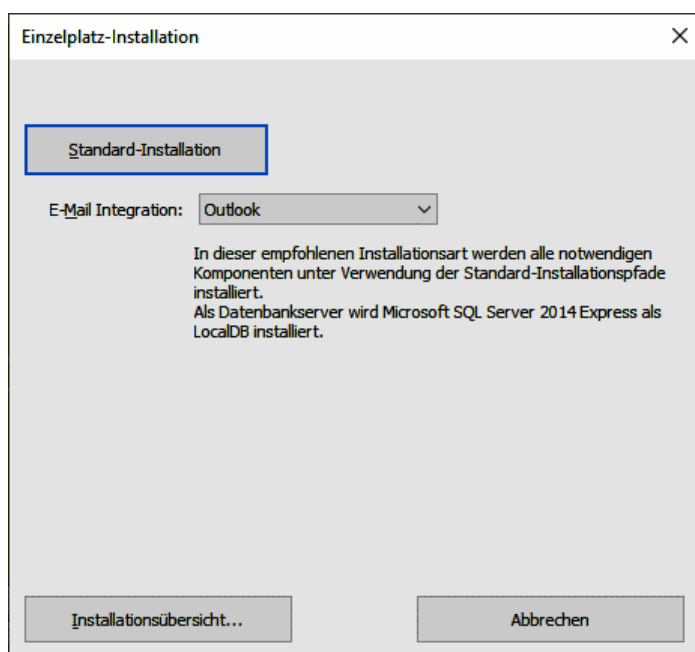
Einzelplatz-Installation

×

Standard-Installation

E-Mail Integration: Outlook

In dieser empfohlenen Installationsart werden alle notwendigen Komponenten unter Verwendung der Standard-Installationspfade installiert.
Als Datenbankserver wird Microsoft SQL Server 2014 Express als LocalDB installiert.

Installationsübersicht...

Abbrechen